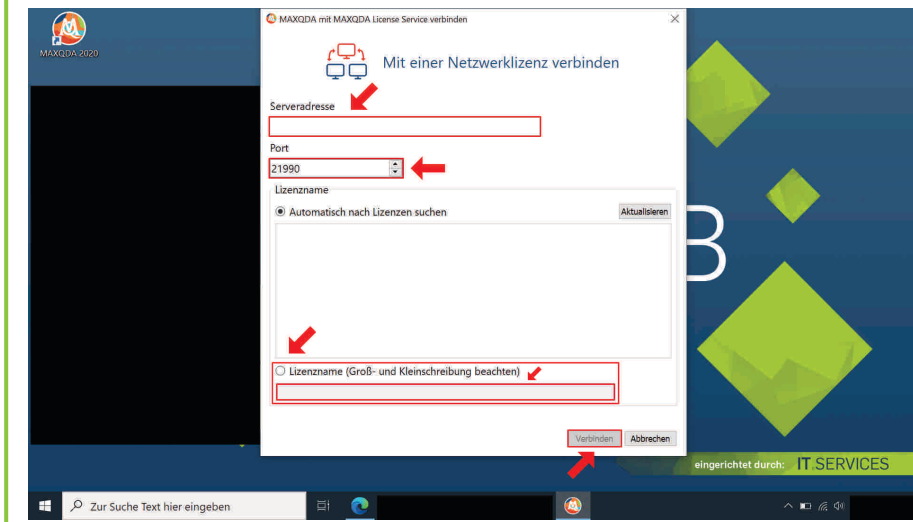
MAXQDA 2020

MAXQDA mit MAXQDA License Service verbinden

Mit einer Netzwerklizenz verbinden

Serveradresse

Port

21990

Lizenzname

Automatisch nach Lizenzen suchen

Aktualisieren

Lizenzname (Groß- und Kleinschreibung beachten)

Verbinden

Abbrechen

eingerichtet durch: IT SERVICES

Zur Suche Text hier eingeben